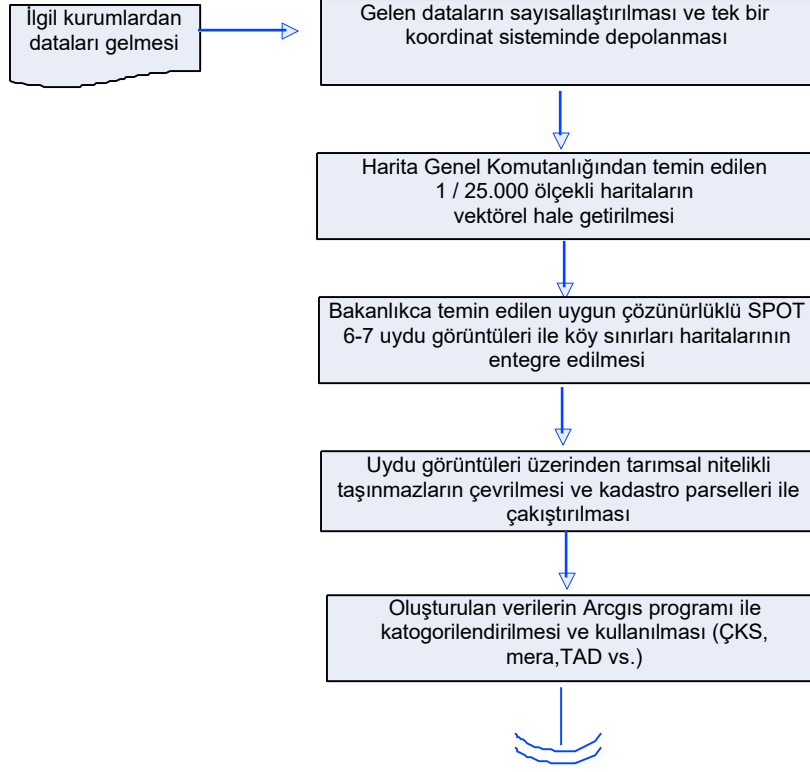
İlgil kurumlardan dataları gelmesi

Gelen dataların sayısallaştırılması ve tek bir koordinat sisteminde depolanması

Harita Genel Komutanlığından temin edilen 1 / 25.000 ölçekli haritaların vektörel hale getirilmesi

Bakanlıkca temin edilen uygun çözünürlüklü SPOT 6-7 uydu görüntüleri ile köy sınırları haritalarının entegre edilmesi

Uydu görüntüleri üzerinden tarımsal nitelikli taşınmazların çevrilmesi ve kadastro parselleri ile çakıştırılması

Oluşturulan verilerin Arcgıs programı ile katogorilendirilmesi ve kullanılması (ÇKS, mera,TAD vs.)